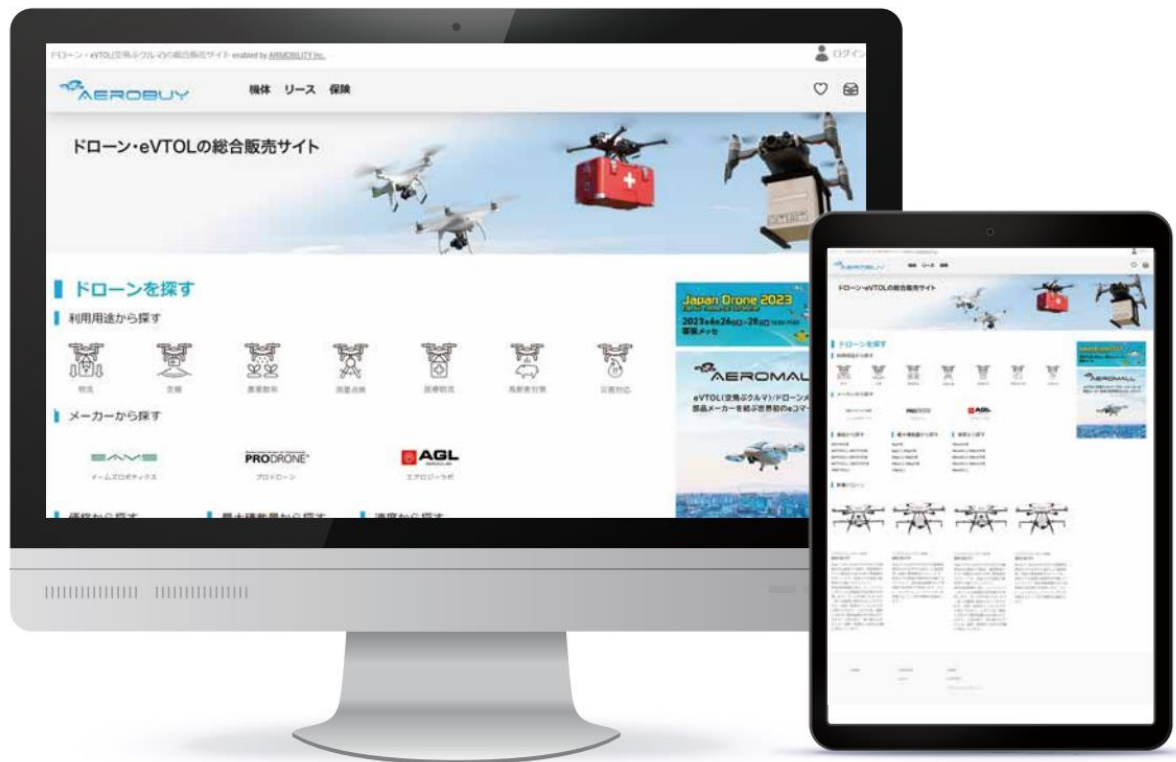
ドローン・eVTOL(空飛ぶクルマ)の総合販売サイト enabled by AEROMOBILITY Inc.

ログイン

AEROBUY

機体 リース 保険

ドローン・eVTOLの総合販売サイト

ドローンを探す

利用用途から探す

物流 空撮 農業散布 測量点検 防災防犯 鳥獣害対策 災害対応

メーカーから探す

EAMS イームズロボティクス

PRODRONE プロドローン

AGL エアロジーラボ

価格から探す 最大積載量から探す 速度から探す

Japan Drone 2023

2023年6月26日(月)~28日(水) 幕張メッセ

AEROMALL

eVTOL(空飛ぶクルマ)/ドローン 部品メーカーを結ぶ世界初のeコマース

ドローン・eVTOLの総合販売サイト

ドローンを探す

AEROMALL

AGL

PRODRONE